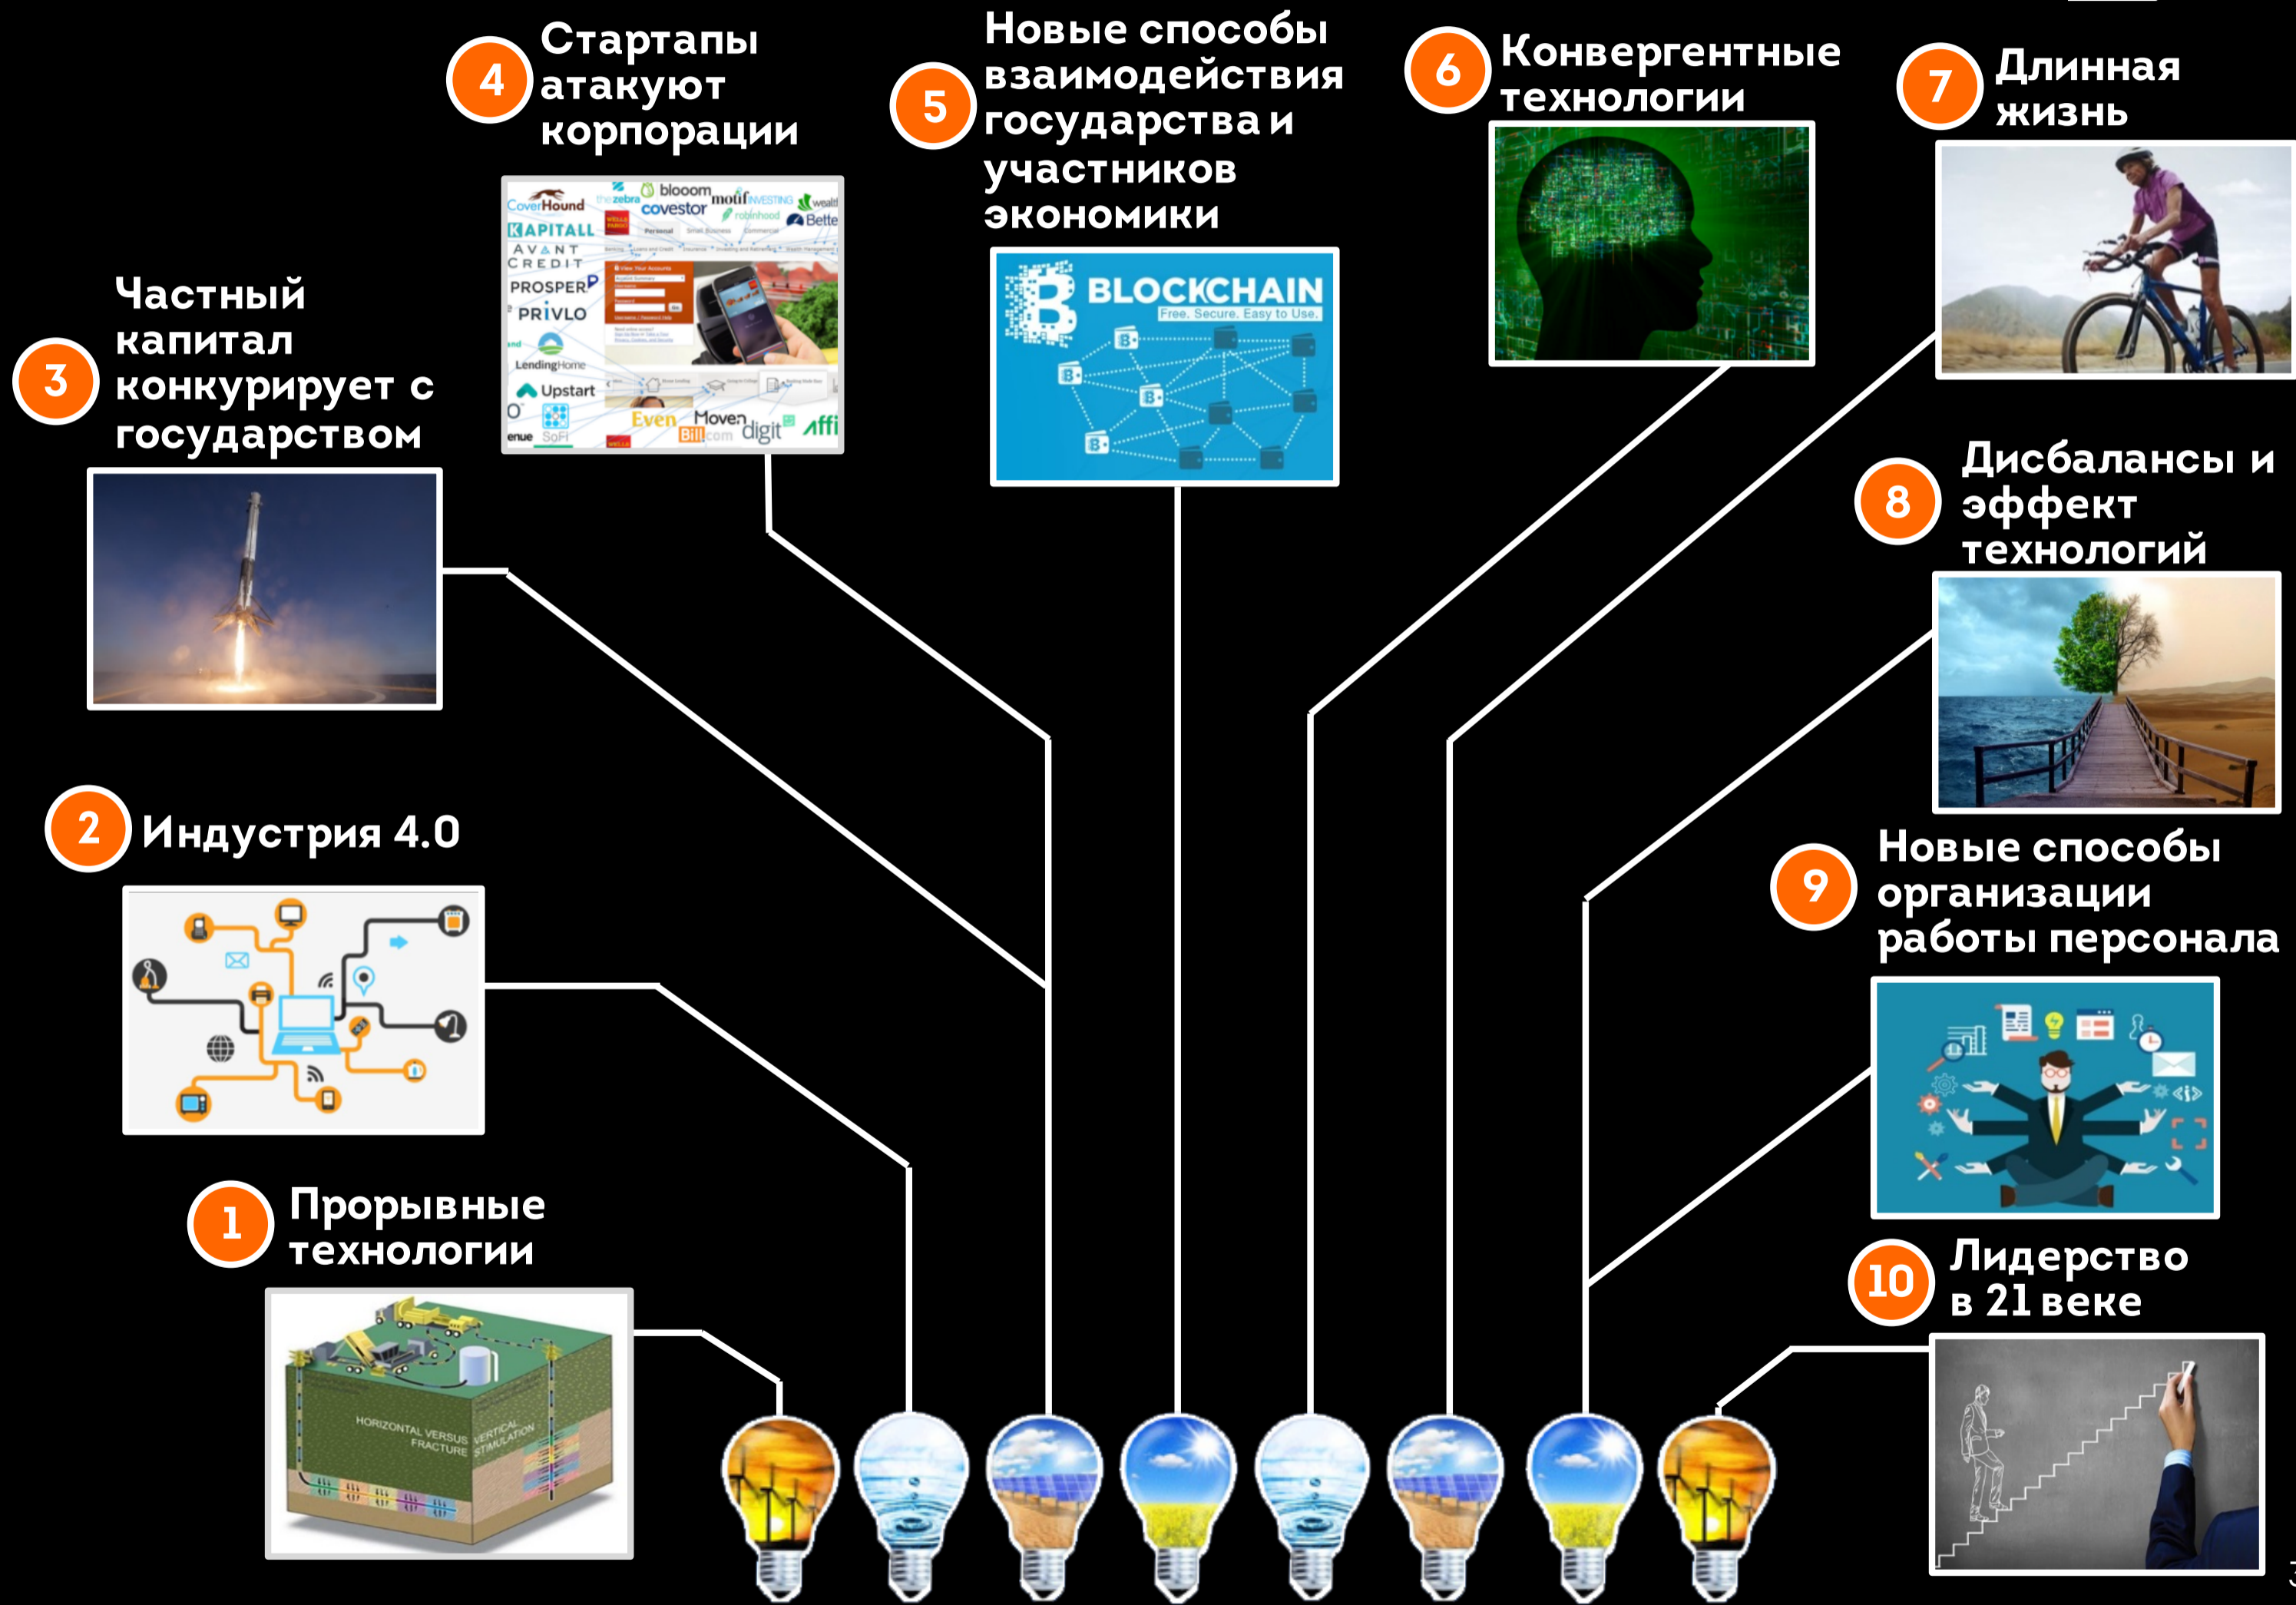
4 Стартапы атакуют корпорации

CoverHound, the zebra, blooom, motif INVESTING, wealth, covestor, robinhood, Betterment, KAPITALL, AVANT CREDIT, PROSPER, PRIVLO, LendingHome, Upstart, SoFi, Even, Moven, BillGuard, digit, affirm

5 Новые способы взаимодействия государства и участников экономики

BLOCKCHAIN
Free. Secure. Easy to Use.

6 Конвергентные технологии

7 Длинная жизнь

3 Частный капитал конкурирует с государством

8 Дисбалансы и эффект технологий

2 Индустрия 4.0

9 Новые способы организации работы персонала

1 Прорывные технологии

HORIZONTAL VERSUS VERTICAL FRACTURE STIMULATION

10 Лидерство в 21 веке